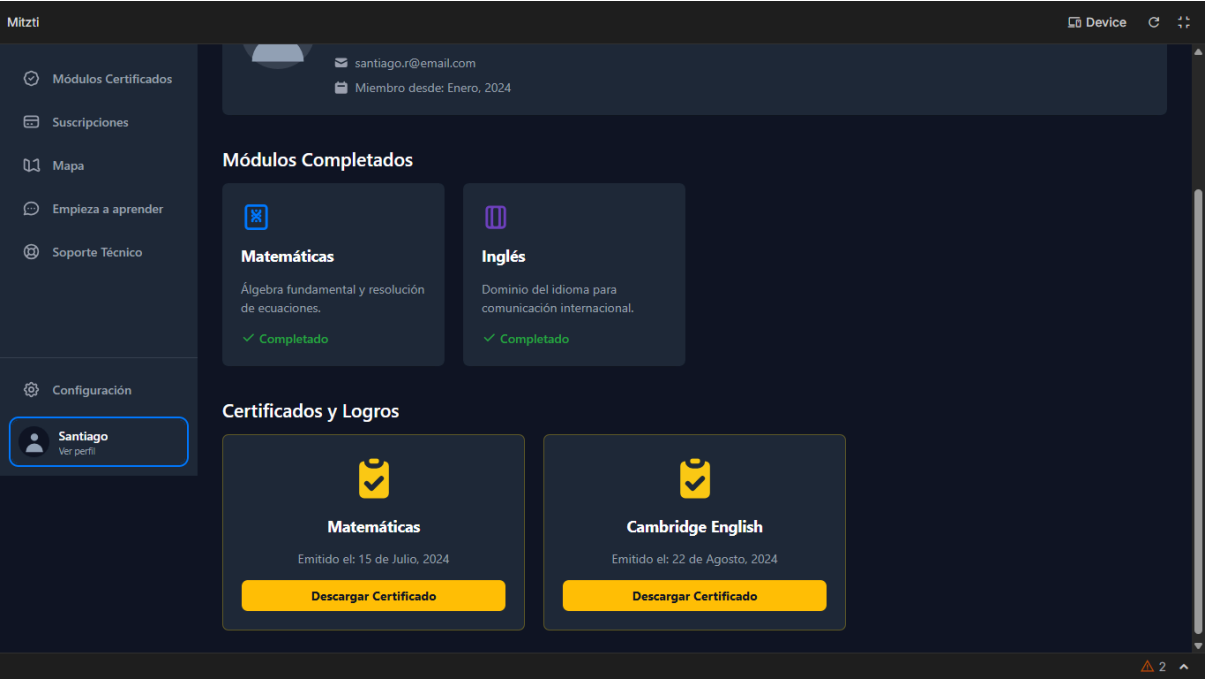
Mitzti

Device

Módulos Certificados

Suscripciones

Mapa

Empieza a aprender

Soporte Técnico

Configuración

Santiago
Ver perfil

santiago.r@email.com

Miembro desde: Enero, 2024

Módulos Completados

Matemáticas

Álgebra fundamental y resolución de ecuaciones.

Completado

Inglés

Dominio del idioma para comunicación internacional.

Completado

Certificados y Logros

Matemáticas

Emitido el: 15 de Julio, 2024

Descargar Certificado

Cambridge English

Emitido el: 22 de Agosto, 2024

Descargar Certificado

2